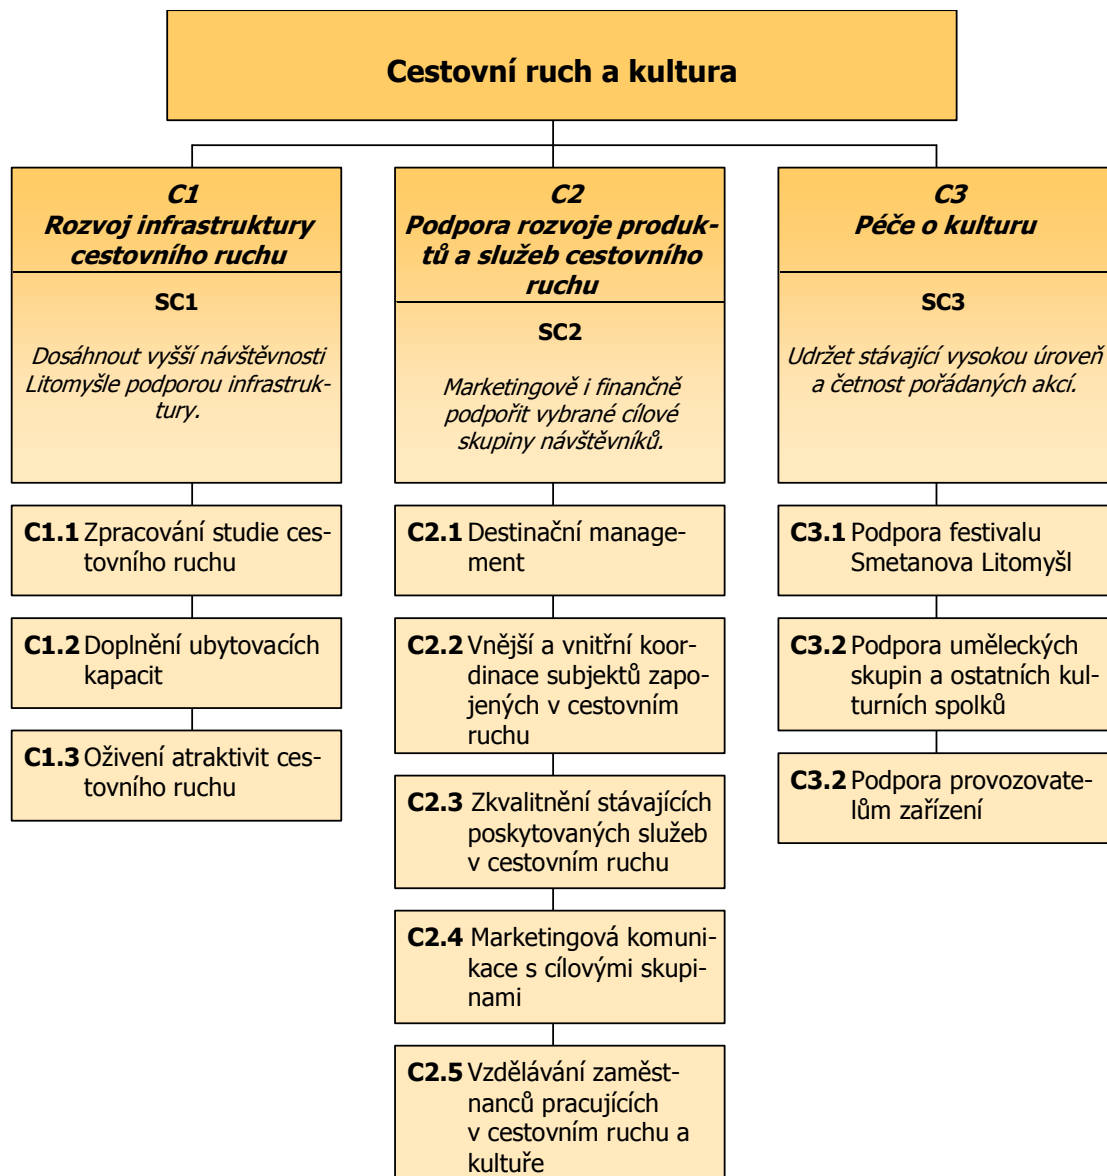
Cestovní ruch a kultura

C1
Rozvoj infrastruktury cestovního ruchu

SC1

Dosáhnout vyšší návštěvnosti Litomyšle podporou infrastruktury.

C1.1 Zpracování studie cestovního ruchu

C1.2 Doplnění ubytovacích kapacit

C1.3 Oživení atraktivit cestovního ruchu

C2
Podpora rozvoje produktů a služeb cestovního ruchu

SC2

Marketingově i finančně podpořit vybrané cílové skupiny návštěvníků.

C2.1 Destinační management

C2.2 Vnější a vnitřní koordinace subjektů zapojených v cestovním ruchu

C2.3 Zkvalitnění stávajících poskytovaných služeb v cestovním ruchu

C2.4 Marketingová komunikace s cílovými skupinami

C2.5 Vzdělávání zaměstnanců pracujících v cestovním ruchu a kultuře

C3
Péče o kulturu

SC3

Udržet stávající vysokou úroveň a četnost pořádaných akcí.

C3.1 Podpora festivalu Smetanova Litomyšl

C3.2 Podpora uměleckých skupin a ostatních kulturních spolků

C3.2 Podpora provozovatelům zařízení